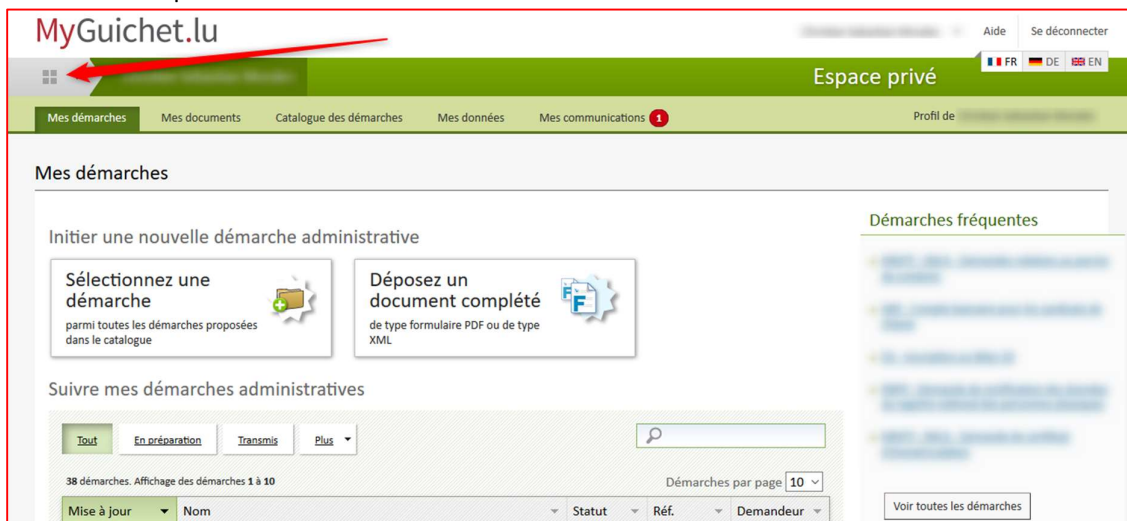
MyGuichet.lu

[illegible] Aide Se déconnecter

FR DE EN

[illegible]

Espace privé

Mes démarches Mes documents Catalogue des démarches Mes données Mes communications 1 Profil de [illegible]

Mes démarches

Initier une nouvelle démarche administrative

Sélectionnez une démarche
parmi toutes les démarches proposées dans le catalogue

Déposez un document complété
de type formulaire PDF ou de type XML

Suivre mes démarches administratives

Tout En préparation Transmis Plus

38 démarches. Affichage des démarches 1 à 10

Démarches par page 10

| Mise à jour | Nom | Statut | Réf. | Demandeur |
|---|---|---|---|---|

Démarches fréquentes

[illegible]

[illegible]

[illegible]

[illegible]

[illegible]

Voir toutes les démarches